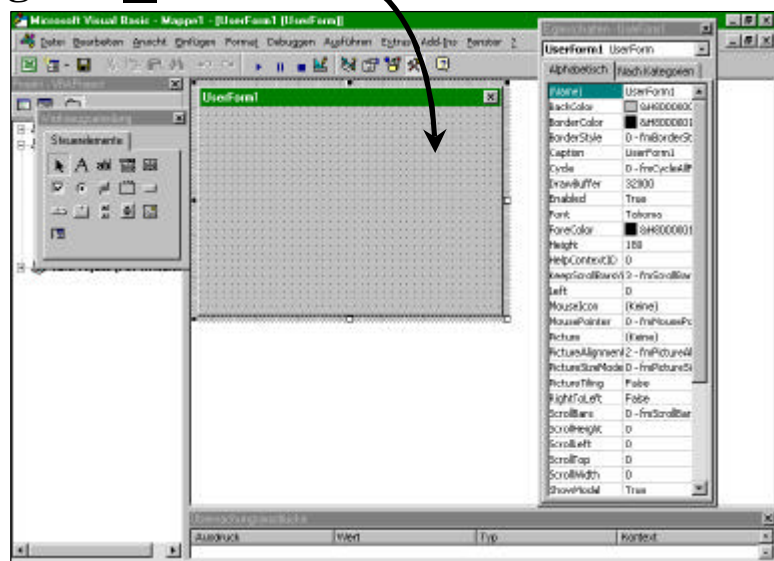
Microsoft Visual Basic - Mappe1 - [UserForm1 (UserForm)]

Datei Bearbeiten Ansicht Einfügen Format Debuggen Ausführen Extras Add-Ins Fenster ?

Projekt - VBAProject

Werkzeugsammlung

Steuerelemente

UserForm1

Eigenschaften - UserForm1

UserForm1 UserForm

Alphabetisch | Nach Kategorien

| (Name) | UserForm1 |
|---|---|
| BackColor | &H8000000 |
| BorderColor | &H8000001 |
| BorderStyle | 0 - fmBorderSt |
| Caption | UserForm1 |
| Cycle | 0 - fmCycleAllF |
| DrawBuffer | 32000 |
| Enabled | True |
| Font | Tahoma |
| ForeColor | &H8000001 |
| Height | 180 |
| HelpContextID | 0 |
| KeepScrollBarsVi | 3 - fmScrollBar |
| Left | 0 |
| MouseIcon | (Keine) |
| MousePointer | 0 - fmMousePo |
| Picture | (Keine) |
| PictureAlignment | 2 - fmPictureAl |
| PictureSizeMode | 0 - fmPictureSi |
| PictureTiling | False |
| RightToLeft | False |
| ScrollBars | 0 - fmScrollBar |
| ScrollHeight | 0 |
| ScrollLeft | 0 |
| ScrollTop | 0 |
| ScrollWidth | 0 |
| ShowModal | True |

Überwachungsausdrücke

| Ausdruck | Wert | Typ | Kontext |
|---|---|---|---|